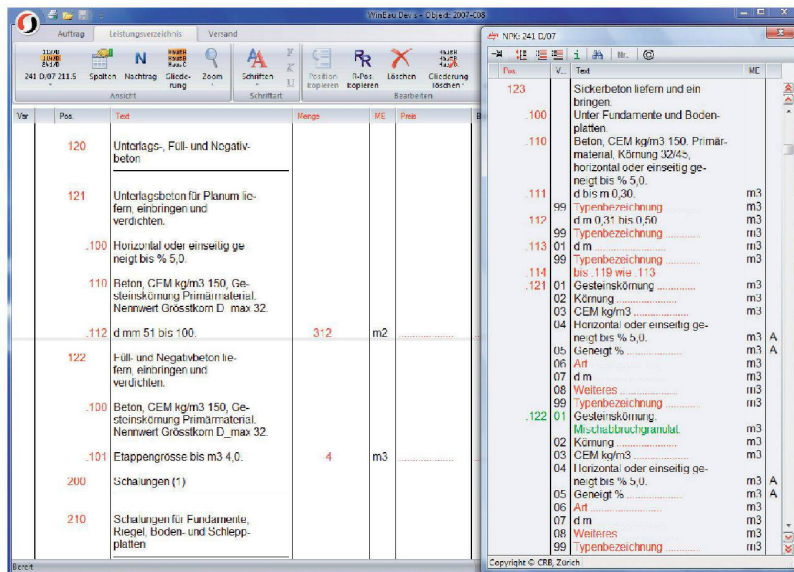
WinBau Devis - Objekt: 2007-008

Auftrag | Leistungsverzeichnis | Versand

241 D/07 211.5 | Spalten | Nachtrag | Gliederung | Zoom | Schriften | Position kopieren | R-Pos kopieren | Löschen | Gliederung löschen

Ansicht | Schriftart | Bearbeiten

| Var | Pos. | Text | Menge | ME | Preis |
|---|---|---|---|---|---|
| | 120 | Unterlags-, Füll- und Negativbeton | | | |
| | 121 | Unterlagsbeton für Planum liefern, einbringen und verdichten. | | | |
| | .100 | Horizontal oder einseitig geneigt bis % 5,0. | | | |
| | .110 | Beton, CEM kg/m3 150, Gesteinskörnung Primärmaterial. Nennwert Grösstkorn D_max 32. | | | |
| | .112 | d mm 51 bis 100. | 312 | m2 | .............. |
| | 122 | Füll- und Negativbeton liefern, einbringen und verdichten. | | | |
| | .100 | Beton, CEM kg/m3 150, Gesteinskörnung Primärmaterial. Nennwert Grösstkorn D_max 32. | | | |
| | .101 | Etappengrösse bis m3 4,0. | 4 | m3 | .............. |
| | 200 | Schalungen (1) | | | |
| | 210 | Schalungen für Fundamente, Riegel, Boden- und Schlepp-platten | | | |

Bereit

NPK: 241 D/07

| Pos. | V... | Text | ME | |
|---|---|---|---|---|
| 123 | | Sickerbeton liefern und ein bringen. | | |
| .100 | | Unter Fundamente und Bodenplatten. | | |
| .110 | | Beton, CEM kg/m3 150, Primärmaterial, Körnung 32/45, horizontal oder einseitig geneigt bis % 5,0. | | |
| .111 | | d bis m 0,30. | m3 | |
| | 99 | Typenbezeichnung .............. | m3 | |
| .112 | | d m 0,31 bis 0,50 | m3 | |
| | 99 | Typenbezeichnung .............. | m3 | |
| .113 | 01 | d m .............. | m3 | |
| | 99 | Typenbezeichnung .............. | m3 | |
| .114 | | bis .119 wie .113 | | |
| .121 | 01 | Gesteinskörnung .............. | m3 | |
| | 02 | Körnung .............. | m3 | |
| | 03 | CEM kg/m3 .............. | m3 | |
| | 04 | Horizontal oder einseitig geneigt bis % 5,0. | m3 | A |
| | 05 | Geneigt % .............. | m3 | A |
| | 06 | Art .............. | m3 | |
| | 07 | d m .............. | m3 | |
| | 08 | Weiteres .............. | m3 | |
| | 99 | Typenbezeichnung .............. | m3 | |
| .122 | 01 | Gesteinskörnung. Mischabbruchgranulat. | m3 | |
| | 02 | Körnung .............. | m3 | |
| | 03 | CEM kg/m3 .............. | m3 | |
| | 04 | Horizontal oder einseitig geneigt bis % 5,0. | m3 | A |
| | 05 | Geneigt % .............. | m3 | A |
| | 06 | Art .............. | m3 | |
| | 07 | d m .............. | m3 | |
| | 08 | Weiteres .............. | m3 | |
| | 99 | Typenbezeichnung .............. | m3 | |

Copyright © CRB, Zürich